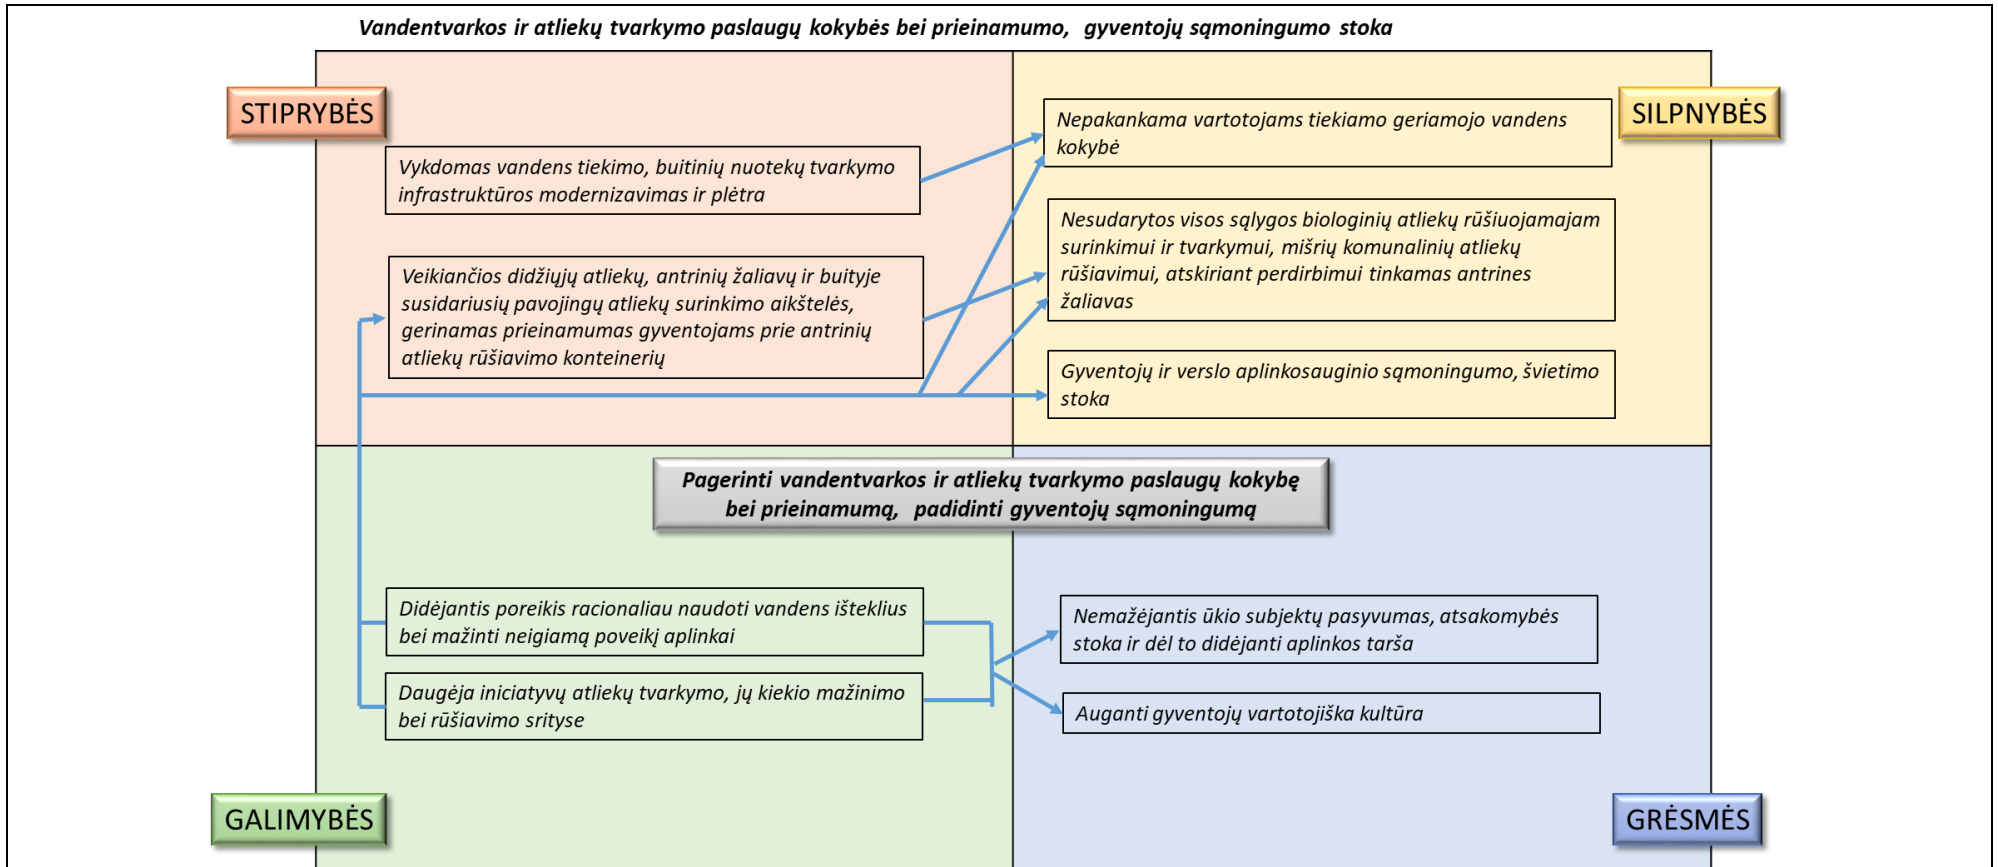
Vandentvarkos ir atliekų tvarkymo paslaugų kokybės bei prieinamumo, gyventojų sąmoningumo stoka

STIPRYBĖS

SILPNYBĖS

Vykdomas vandens tiekimo, buitinių nuotekų tvarkymo infrastruktūros modernizavimas ir plėtra

Veikiančios didžiųjų atliekų, antrinių žaliavų ir buityje susidariusių pavojingų atliekų surinkimo aikštelės, gerinamas prieinamumas gyventojams prie antrinių atliekų rūšiavimo konteinerių

Nepakankama vartotojams tiekiamo geriamojo vandens kokybė

Nesudarytos visos sąlygos biologinių atliekų rūšiuojamajam surinkimui ir tvarkymui, mišrių komunalinių atliekų rūšiavimui, atskiriant perdirbimui tinkamas antrines žaliavas

Gyventojų ir verslo aplinkosauginio sąmoningumo, švietimo stoka

Pagerinti vandentvarkos ir atliekų tvarkymo paslaugų kokybę bei prieinamumą, padidinti gyventojų sąmoningumą

Didėjantis poreikis racionaliau naudoti vandens išteklius bei mažinti neigiamą poveikį aplinkai

Daugėja iniciatyvų atliekų tvarkymo, jų kiekio mažinimo bei rūšiavimo srityse

Nemažėjantis ūkio subjektų pasyvumas, atsakomybės stoka ir dėl to didėjanti aplinkos tarša

Auganti gyventojų vartotojiška kultūra

GALIMYBĖS

GRĖSMĖS